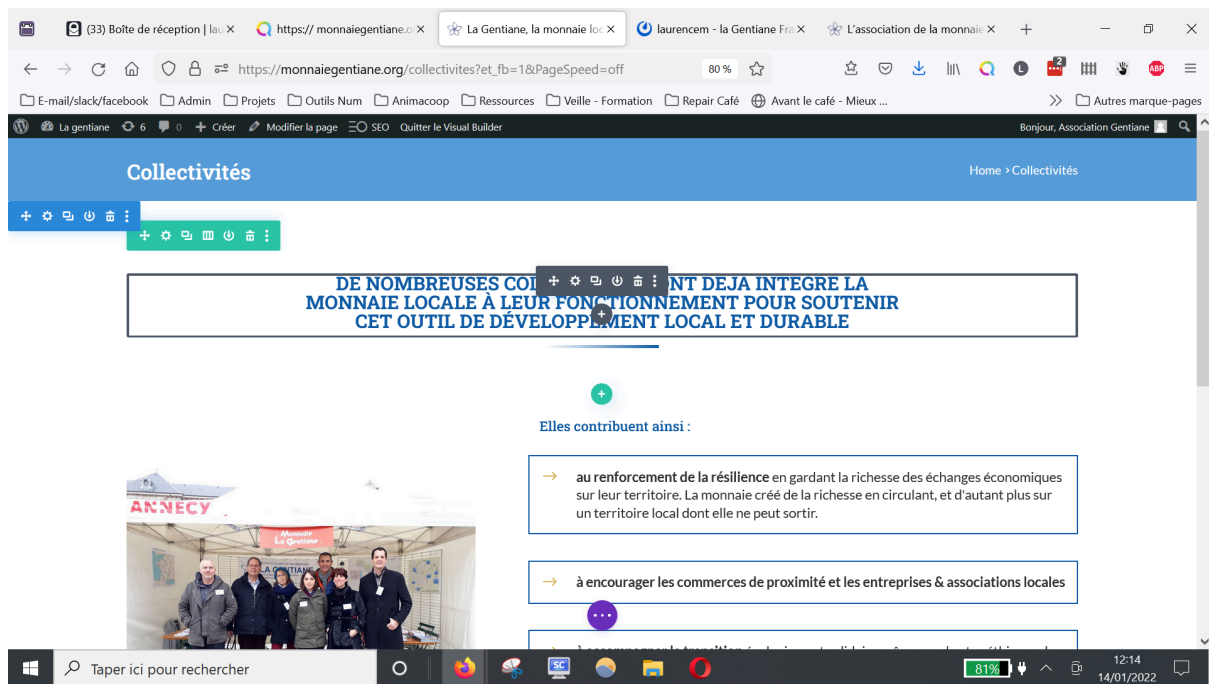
(33) Boîte de réception | lau ×
https:// monnaiegentiane.o ×
La Gentiane, la monnaie loc ×
laurencem - la Gentiane Fra ×
L'association de la monnaie ×
+

https://monnaiegentiane.org/collectivites?et_fb=1&PageSpeed=off
80 %

E-mail/slack/facebook Admin Projets Outils Num Animacoop Ressources Veille - Formation Repair Café Avant le café - Mieux ...
Autres marque-pages

La gentiane 6 0 + Créer Modifier la page SEO Quitter le Visual Builder
Bonjour, Association Gentiane

Collectivités

Home › Collectivités

DE NOMBREUSES CO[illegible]NT DEJA INTEGRE LA MONNAIE LOCALE À LEUR FONCTIONNEMENT POUR SOUTENIR CET OUTIL DE DÉVELOPP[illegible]MENT LOCAL ET DURABLE

Elles contribuent ainsi :

ANNECY

Monnaie La Gentiane

→ au renforcement de la résilience en gardant la richesse des échanges économiques sur leur territoire. La monnaie créé de la richesse en circulant, et d'autant plus sur un territoire local dont elle ne peut sortir.

→ à encourager les commerces de proximité et les entreprises & associations locales

→ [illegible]

Taper ici pour rechercher

81%

12:14
14/01/2022